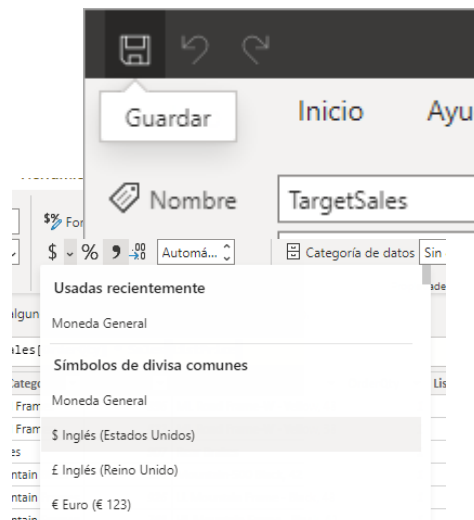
Guardar

Inicio

Ayu

Nombre

TargetSales

For

$ ⌄ % ⁹ .00

Automá...

Categoría de datos

Sin

algun

ales[

Catego

Fram

Fram

es

ntain

ntain

ntain

Lis

Usadas recientemente

Moneda General

Símbolos de divisa comunes

Moneda General

$ Inglés (Estados Unidos)

£ Inglés (Reino Unido)

€ Euro (€ 123)